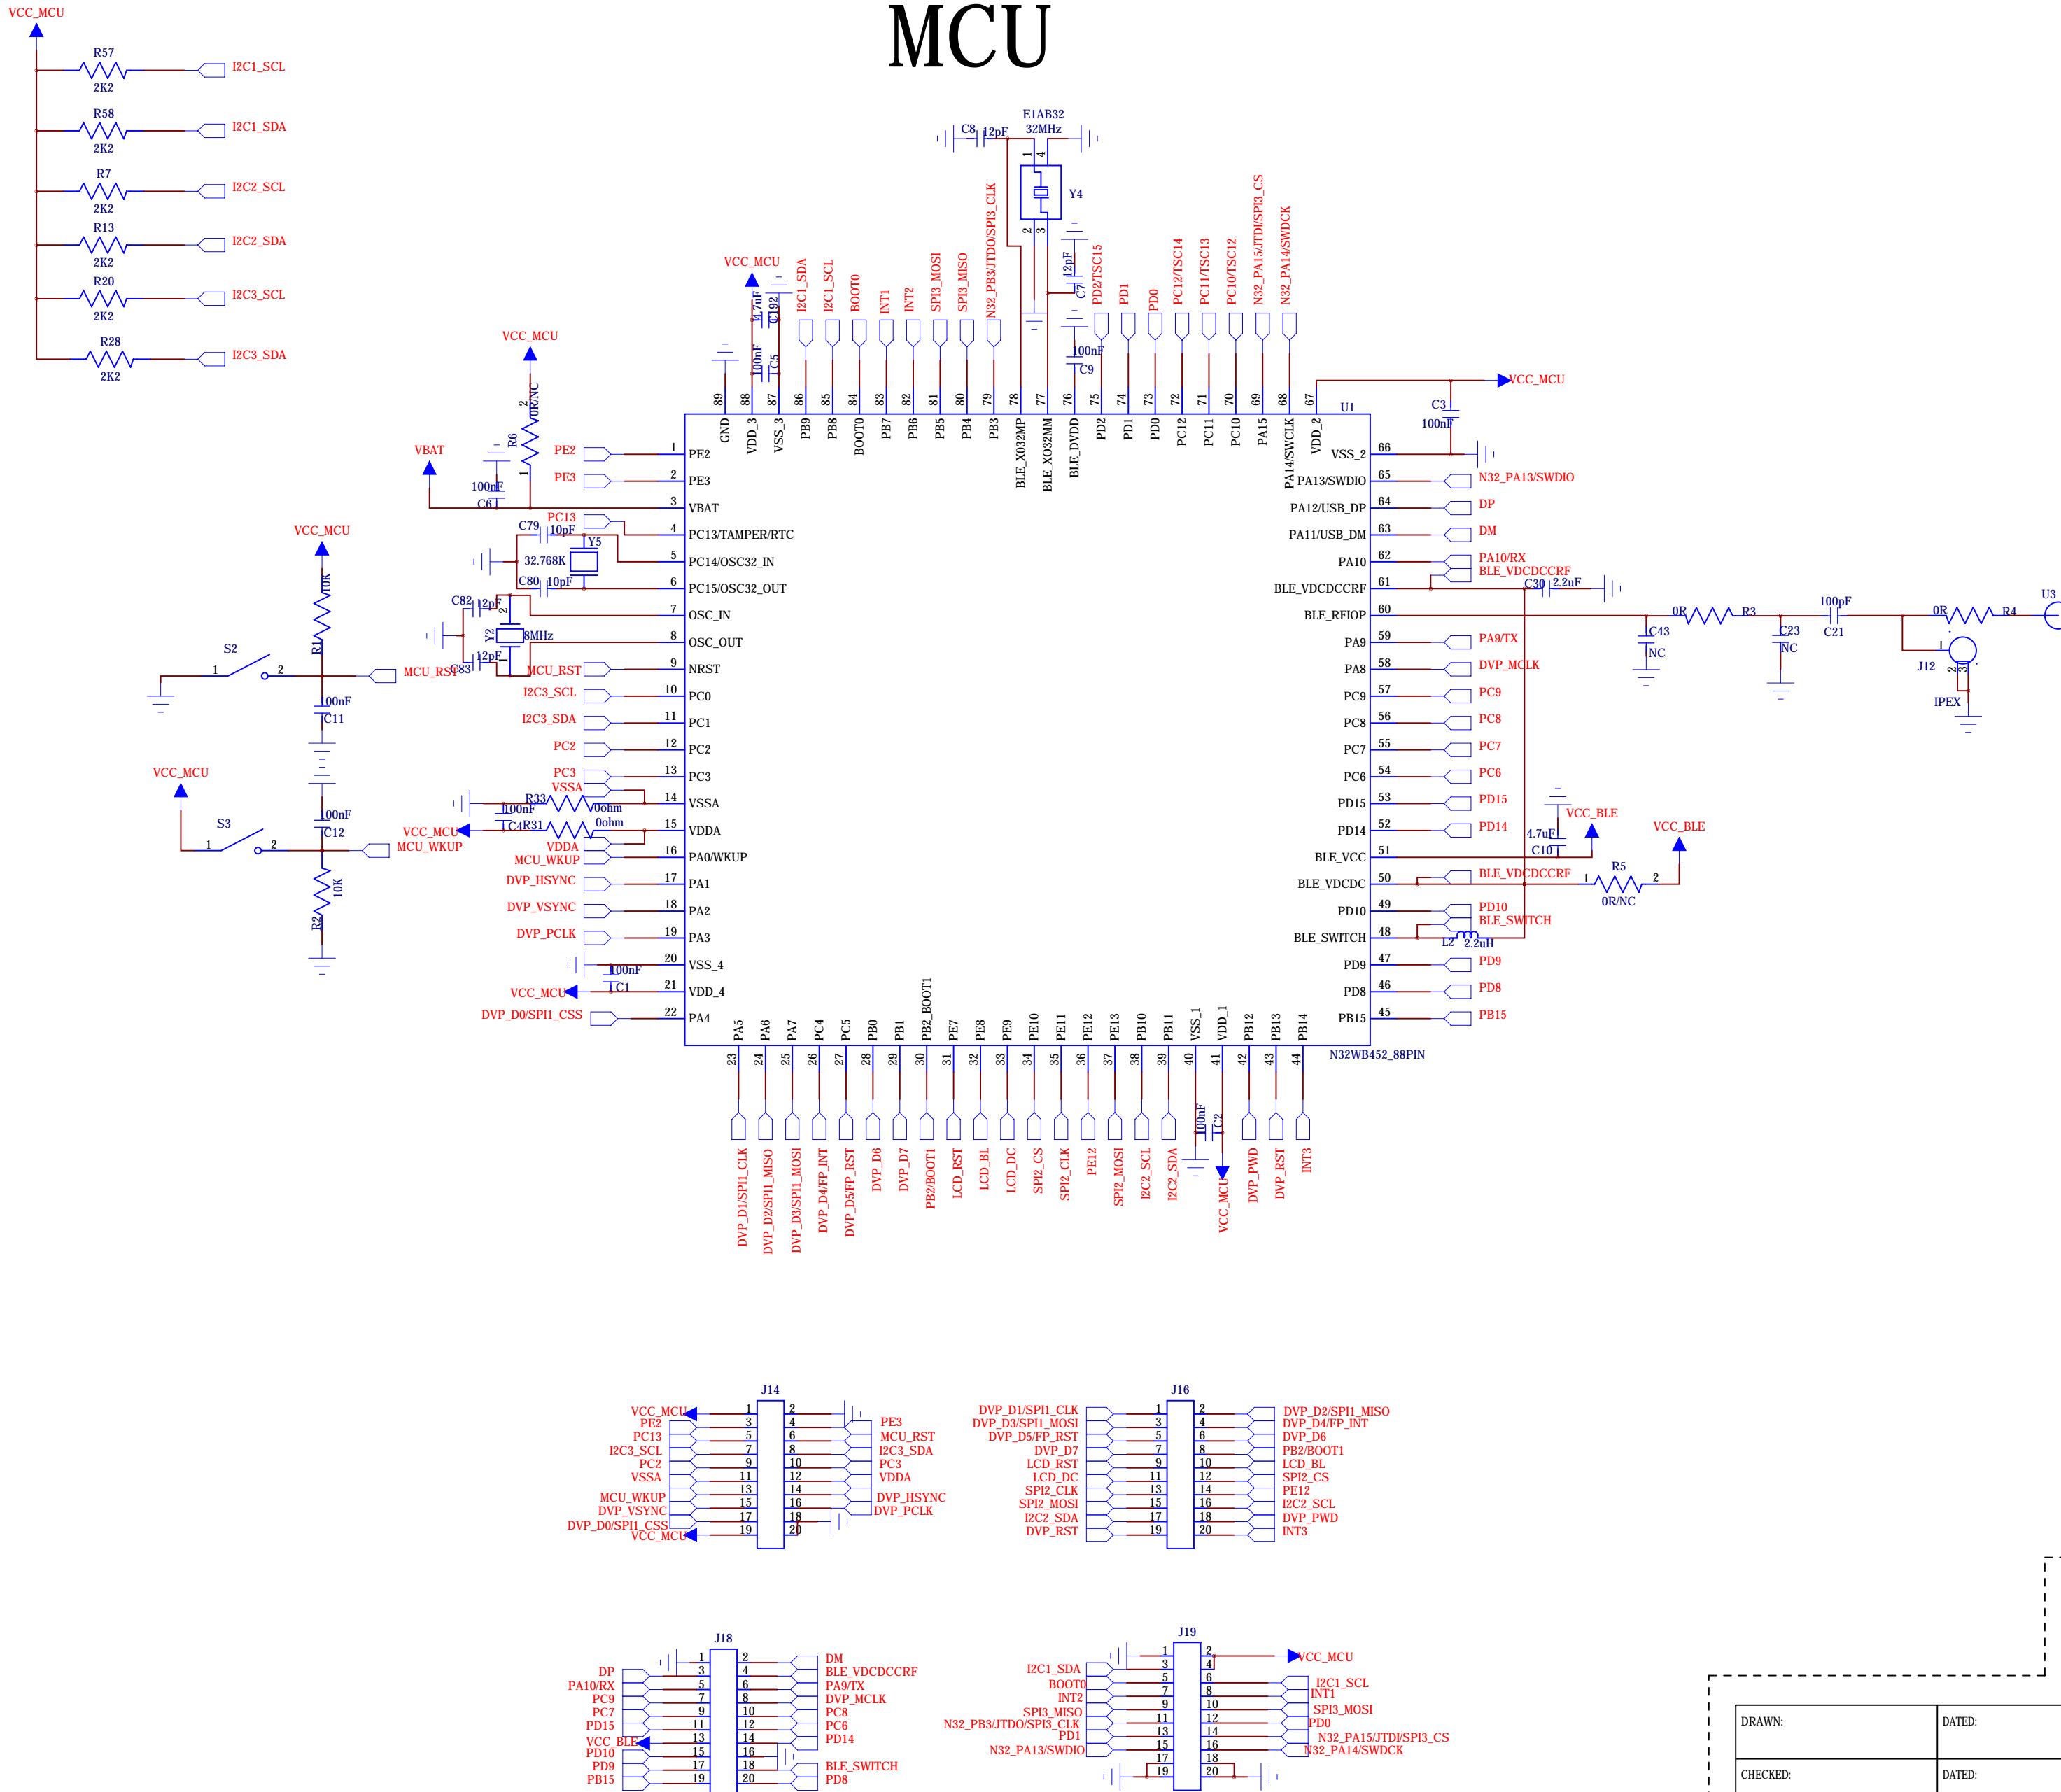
MCU

VCC_MCU
R57 2K2 I2C1_SCL
R58 2K2 I2C1_SDA
R7 2K2 I2C2_SCL
R13 2K2 I2C2_SDA
R20 2K2 I2C3_SCL
R28 2K2 I2C3_SDA

VCC_MCU
R6 0R/NC
VBAT
100nF C61
PE2 PE3
PC13
C79 10pF
Y5 32.768K
C80 10pF
C82 12pF
Y2 8MHz
C83 12pF
MCU_RST
I2C3_SCL
I2C3_SDA
PC2
PC3
VSSA
R33 0ohm
100nF C4
R31 0ohm
VCC_MCU
MCU_WKUP
VDDA
MCU_WKUP
DVP_HSYNC
DVP_VSYNC
DVP_PCLK
100nF C1
VCC_MCU
DVP_D0/SPI1_CSS

VCC_MCU
10K R1
S2
MCU_RST
100nF C11
VCC_MCU
S3
100nF C12
MCU_WKUP
10K R2

C8 12pF
E1AB32 32MHz
Y4
12pF C7
100nF C9
VCC_MCU
4.7uF C192
100nF C5

I2C1_SDA I2C1_SCL BOOT0 INT1 INT2 SPI3_MOSI SPI3_MISO N32_PB3/JTDO/SPI3_CLK PD2/TSC15 PD1 PD0 PC12/TSC14 PC11/TSC13 PC10/TSC12 N32_PA15/JTDI/SPI3_CS N32_PA14/SWDCK

U1
1 PE2
2 PE3
3 VBAT
4 PC13/TAMPER/RTC
5 PC14/OSC32_IN
6 PC15/OSC32_OUT
7 OSC_IN
8 OSC_OUT
9 NRST
10 PC0
11 PC1
12 PC2
13 PC3
14 VSSA
15 VDDA
16 PA0/WKUP
17 PA1
18 PA2
19 PA3
20 VSS_4
21 VDD_4
22 PA4

89 GND
88 VDD_3
87 VSS_3
86 PB9
85 PB8
84 BOOT0
83 PB7
82 PB6
81 PB5
80 PB4
79 PB3
78 BLE_XO32MP
77 BLE_XO32MM
76 BLE_DVDD
75 PD2
74 PD1
73 PD0
72 PC12
71 PC11
70 PC10
69 PA15
68 PA14/SWCLK
67 VDD_2

66 VSS_2
65 PA13/SWDIO
64 PA12/USB_DP
63 PA11/USB_DM
62 PA10
61 BLE_VDCDCCRF
60 BLE_RFIOP
59 PA9
58 PA8
57 PC9
56 PC8
55 PC7
54 PC6
53 PD15
52 PD14
51 BLE_VCC
50 BLE_VDCDC
49 PD10
48 BLE_SWITCH
47 PD9
46 PD8
45 PB15

23 PA5
24 PA6
25 PA7
26 PC4
27 PC5
28 PB0
29 PB1
30 PB2_BOOT1
31 PE7
32 PE8
33 PE9
34 PE10
35 PE11
36 PE12
37 PE13
38 PB10
39 PB11
40 VSS_1
41 VDD_1
42 PB12
43 PB13
44 PB14
N32WB452_88PIN

VCC_MCU
C3 100nF
N32_PA13/SWDIO
DP
DM
PA10/RX
BLE_VDCDCCRF
C30 2.2uF
0R R3
100pF C21
0R R4
U3
C43 NC
C23 NC
J12
IPEX
PA9/TX
DVP_MCLK
PC9 PC8 PC7 PC6 PD15 PD14
4.7uF C10
VCC_BLE
VCC_BLE
BLE_VDCDCCRF
R5 0R/NC
PD10
BLE_SWITCH
L2 2.2uH
PD9 PD8 PB15

DVP_D1/SPI1_CLK DVP_D2/SPI1_MISO DVP_D3/SPI1_MOSI DVP_D4/FP_INT DVP_D5/FP_RST DVP_D6 DVP_D7 PB2/BOOT1 LCD_RST LCD_BL LCD_DC SPI2_CS SPI2_CLK PE12 SPI2_MOSI I2C2_SCL I2C2_SDA 100nF C2 VCC_MCU DVP_PWD DVP_RST INT3

J14
VCC_MCU 1 2
PE2 3 4 PE3
PC13 5 6 MCU_RST
I2C3_SCL 7 8 I2C3_SDA
PC2 9 10 PC3
VSSA 11 12 VDDA
13 14
MCU_WKUP 15 16 DVP_HSYNC
DVP_VSYNC 17 18 DVP_PCLK
DVP_D0/SPI1_CSS 19 20
VCC_MCU

J16
DVP_D1/SPI1_CLK 1 2 DVP_D2/SPI1_MISO
DVP_D3/SPI1_MOSI 3 4 DVP_D4/FP_INT
DVP_D5/FP_RST 5 6 DVP_D6
DVP_D7 7 8 PB2/BOOT1
LCD_RST 9 10 LCD_BL
LCD_DC 11 12 SPI2_CS
SPI2_CLK 13 14 PE12
SPI2_MOSI 15 16 I2C2_SCL
I2C2_SDA 17 18 DVP_PWD
DVP_RST 19 20 INT3

J18
1 2 DM
DP 3 4 BLE_VDCDCCRF
PA10/RX 5 6 PA9/TX
PC9 7 8 DVP_MCLK
PC7 9 10 PC8
PD15 11 12 PC6
VCC_BLE 13 14 PD14
PD10 15 16
PD9 17 18 BLE_SWITCH
PB15 19 20 PD8

J19
1 2 VCC_MCU
I2C1_SDA 3 4
BOOT0 5 6 I2C1_SCL
INT2 7 8 INT1
SPI3_MISO 9 10 SPI3_MOSI
N32_PB3/JTDO/SPI3_CLK 11 12 PD0
PD1 13 14 N32_PA15/JTDI/SPI3_CS
N32_PA13/SWDIO 15 16 N32_PA14/SWDCK
17 18
19 20

DRAWN: DATED:
CHECKED: DATED: